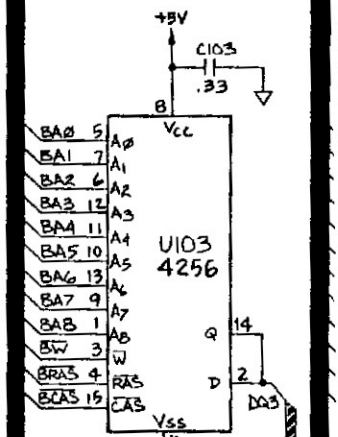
+5V

C103

.33

8

Vcc

BAØ 5 AØ

BA1 7 A1

BA2 6 A2

BA3 12 A3

BA4 11 A4

BA5 10 A5

BA6 13 A6

BA7 9 A7

BA8 1 A8

$\overline{BW}$ 3 $\overline{W}$

$\overline{BRAS}$ 4 $\overline{RAS}$

$\overline{BCAS}$ 15 $\overline{CAS}$

U103
4256

Q 14

D 2

DQ3

Vss